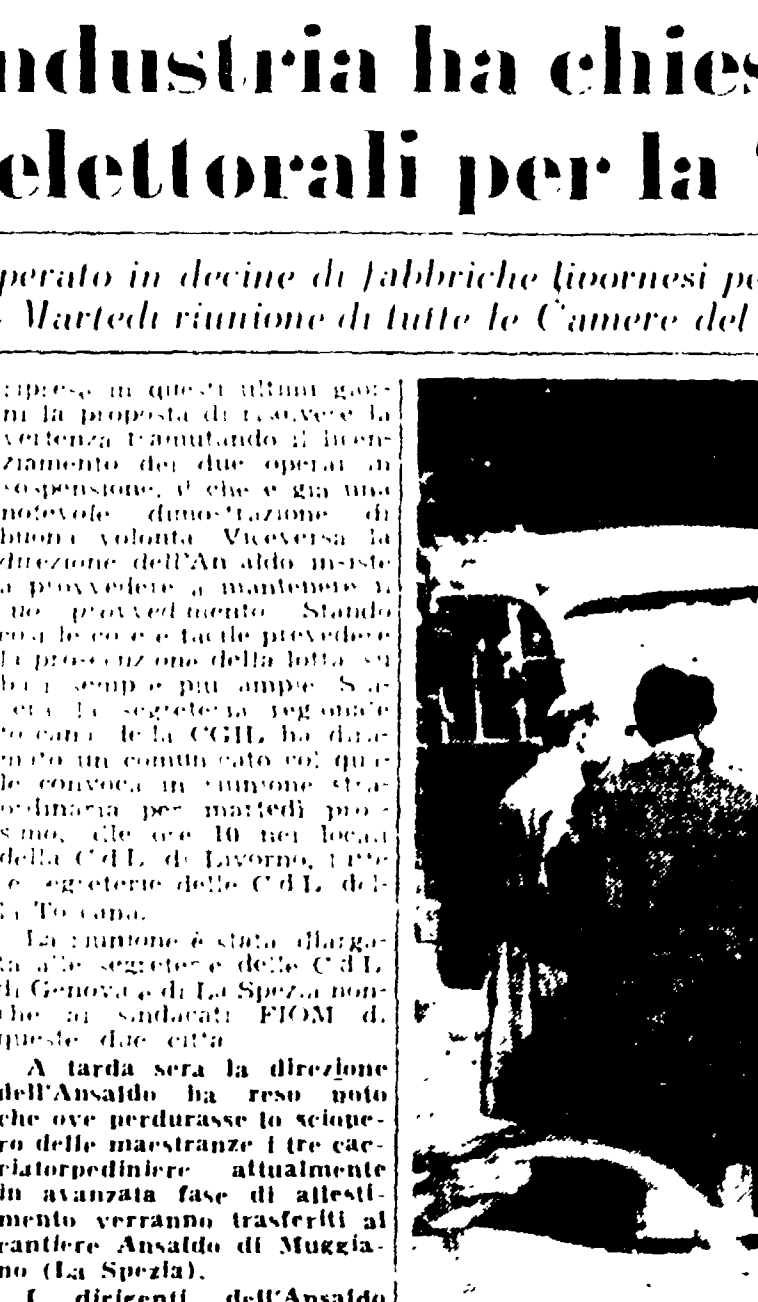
ndustria ha chies elettorali per la

perato in decine di fabbriche livornesi pe Martedì riunione di tutte le Camere del

riprese in questi ultimi giorni la proposta di risolvere la vertenza tramutando il licenziamento dei due operai in sospensione, il che è già una notevole dimostrazione di buona volontà. Viceversa la direzione dell'Ansaldo insiste a provvedere a mantenere il suo provvedimento. Stando così le cose è facile prevedere la prosecuzione della lotta su basi sempre più ampie. Stasera la segreteria regionale toscana della CGIL ha diramato un comunicato col quale convoca in riunione straordinaria per martedì prossimo, alle ore 10 nei locali della CdL di Livorno, tutte le segreterie delle CdL della Toscana.

La riunione è stata allargata alle segreterie delle CdL di Genova e di La Spezia nonchè ai sindacati FIOM di queste due città.

A tarda sera la direzione dell'Ansaldo ha reso noto che ove perdurasse lo sciopero delle maestranze i tre cacciatorpediniere attualmente in avanzata fase di allestimento verranno trasferiti al cantiere Ansaldo di Muggiano (La Spezia).

I dirigenti dell'Ansaldo